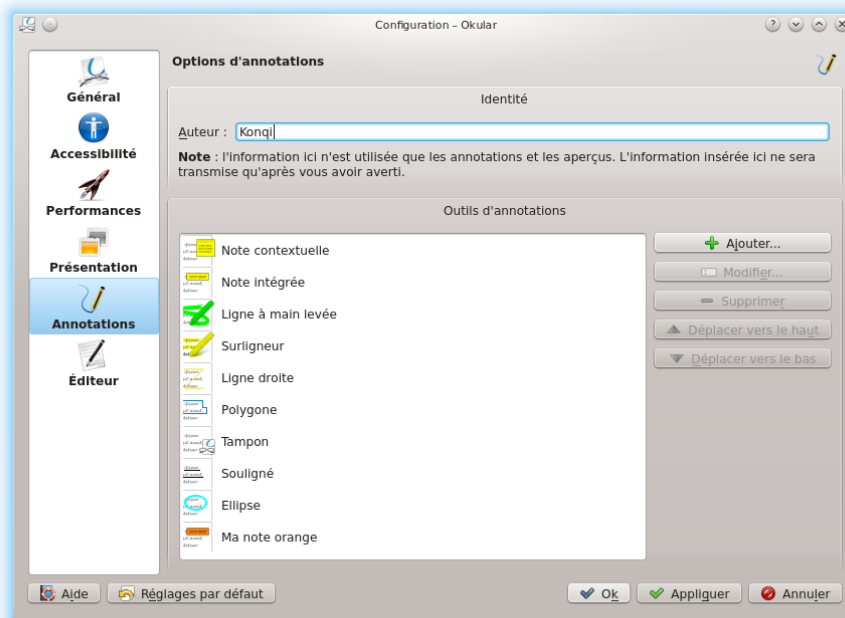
Configuration – Okular

Général
Accessibilité
Performances
Présentation
Annotations
Éditeur

Options d'annotations

Identité

Auteur : Konqi

**Note** : l'information ici n'est utilisée que les annotations et les aperçus. L'information insérée ici ne sera transmise qu'après vous avoir averti.

Outils d'annotations

Note contextuelle
Note intégrée
Ligne à main levée
Surligneur
Ligne droite
Polygone
Tampon
Souligné
Ellipse
Ma note orange

Ajouter...
Modifier...
Supprimer
Déplacer vers le haut
Déplacer vers le bas

Aide
Réglages par défaut
Ok
Appliquer
Annuler